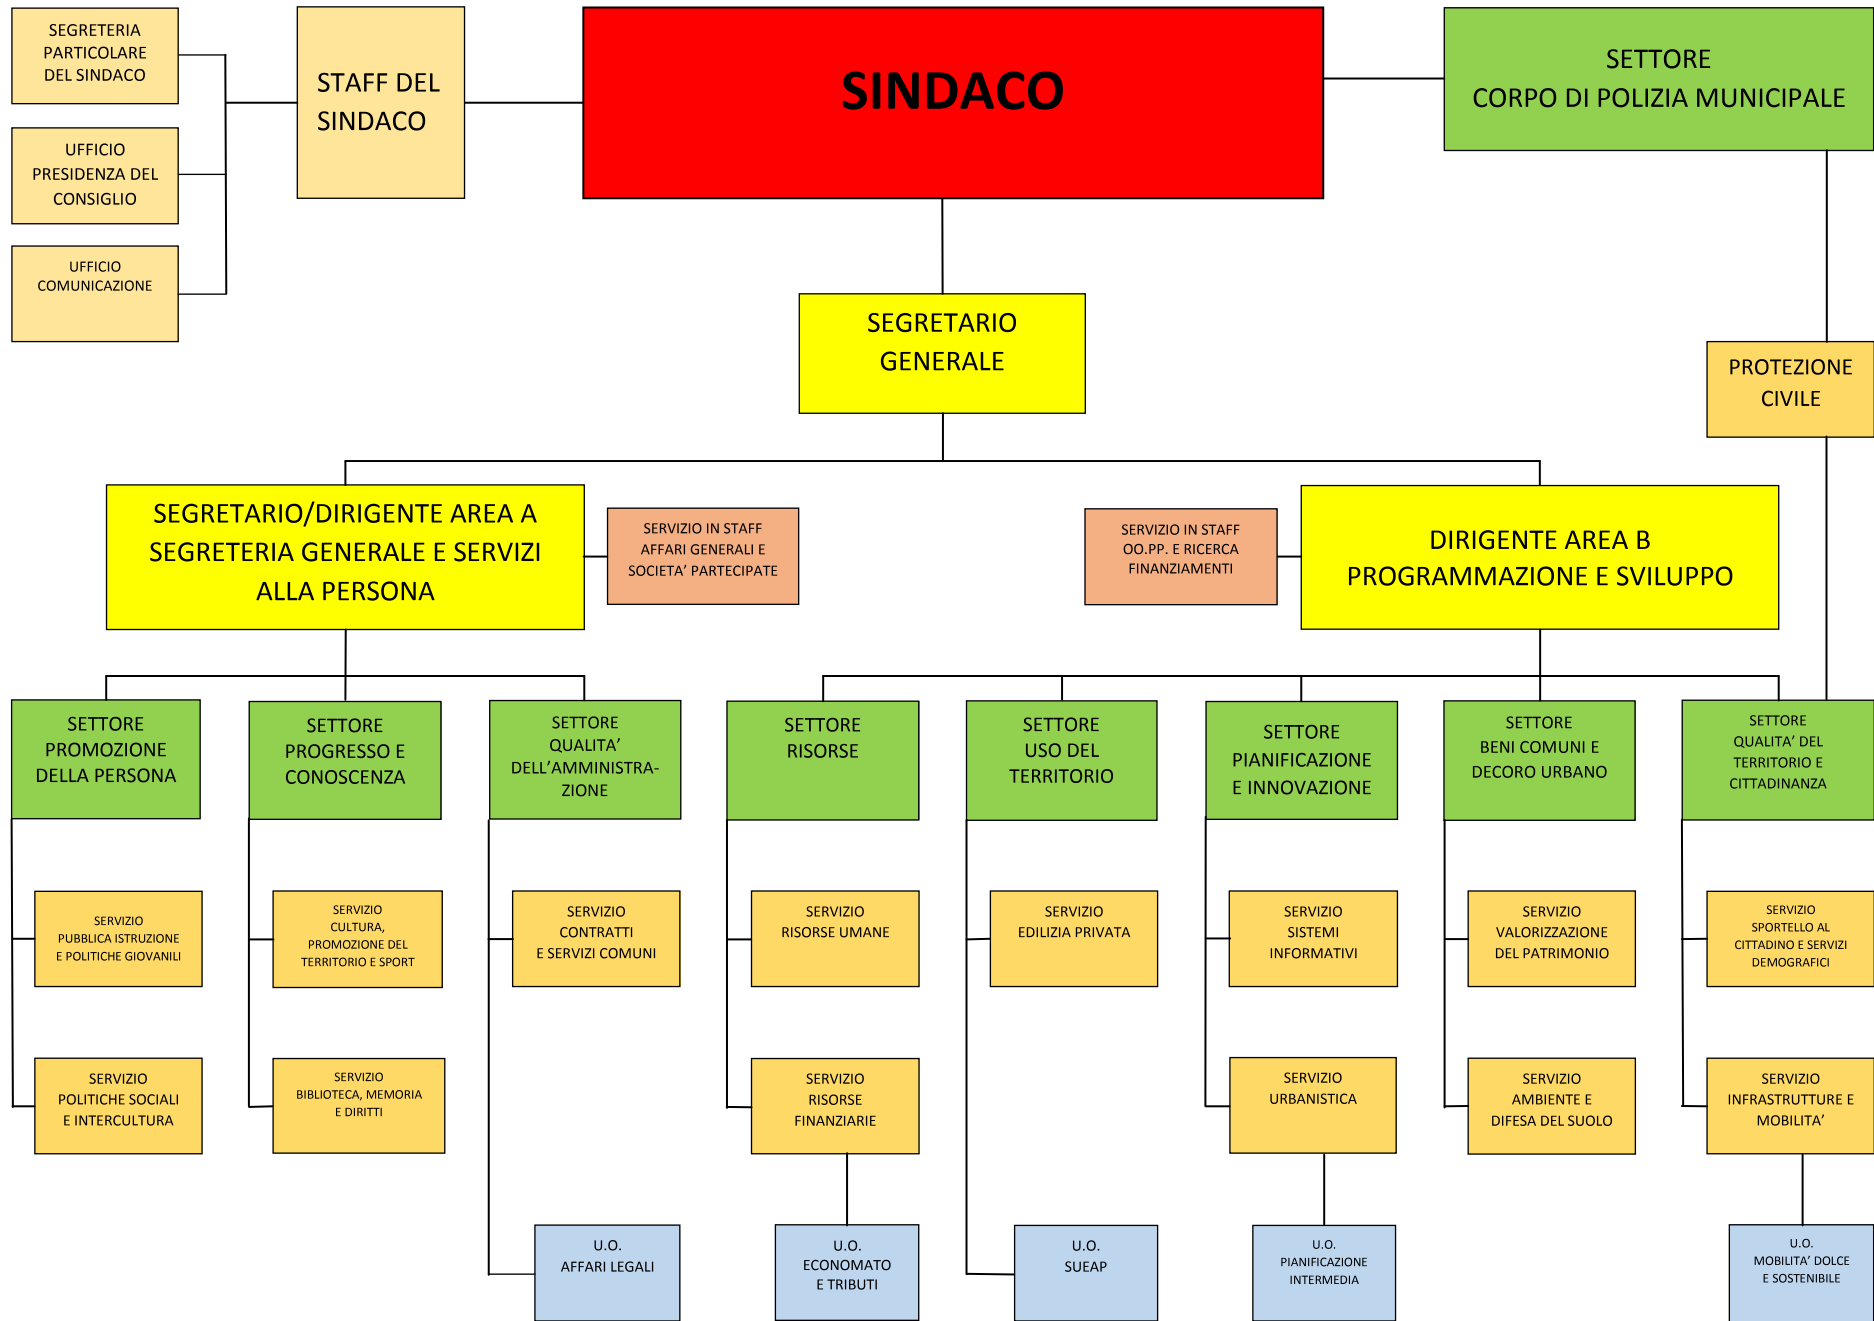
SEGRETERIA PARTICOLARE DEL SINDACO

UFFICIO PRESIDENZA DEL CONSIGLIO

UFFICIO COMUNICAZIONE

STAFF DEL SINDACO

SINDACO

SETTORE CORPO DI POLIZIA MUNICIPALE

SEGRETARIO GENERALE

PROTEZIONE CIVILE

SEGRETARIO/DIRIGENTE AREA A SEGRETERIA GENERALE E SERVIZI ALLA PERSONA

SERVIZIO IN STAFF AFFARI GENERALI E SOCIETA' PARTECIPATE

SERVIZIO IN STAFF OO.PP. E RICERCA FINANZIAMENTI

DIRIGENTE AREA B PROGRAMMAZIONE E SVILUPPO

SETTORE PROMOZIONE DELLA PERSONA

SETTORE PROGRESSO E CONOSCENZA

SETTORE QUALITA' DELL'AMMINISTRAZIONE

SETTORE RISORSE

SETTORE USO DEL TERRITORIO

SETTORE PIANIFICAZIONE E INNOVAZIONE

SETTORE BENI COMUNI E DECORO URBANO

SETTORE QUALITA' DEL TERRITORIO E CITTADINANZA

SERVIZIO PUBBLICA ISTRUZIONE E POLITICHE GIOVANILI

SERVIZIO CULTURA, PROMOZIONE DEL TERRITORIO E SPORT

SERVIZIO CONTRATTI E SERVIZI COMUNI

SERVIZIO RISORSE UMANE

SERVIZIO EDILIZIA PRIVATA

SERVIZIO SISTEMI INFORMATIVI

SERVIZIO VALORIZZAZIONE DEL PATRIMONIO

SERVIZIO SPORTELLO AL CITTADINO E SERVIZI DEMOGRAFICI

SERVIZIO POLITICHE SOCIALI E INTERCULTURA

SERVIZIO BIBLIOTECA, MEMORIA E DIRITTI

SERVIZIO RISORSE FINANZIARIE

SERVIZIO URBANISTICA

SERVIZIO AMBIENTE E DIFESA DEL SUOLO

SERVIZIO INFRASTRUTTURE E MOBILITA'

U.O. AFFARI LEGALI

U.O. ECONOMATO E TRIBUTI

U.O. SUEAP

U.O. PIANIFICAZIONE INTERMEDIA

U.O. MOBILITA' DOLCE E SOSTENIBILE